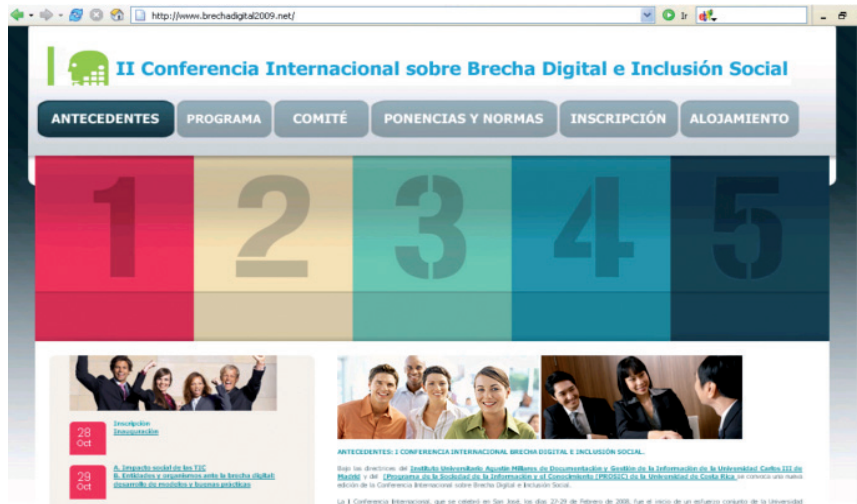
http://www.brechadigital2009.net/

Ir

II Conferencia Internacional sobre Brecha Digital e Inclusión Social

ANTECEDENTES PROGRAMA COMITÉ PONENCIAS Y NORMAS INSCRIPCIÓN ALOJAMIENTO

1 2 3 4 5

28 Oct
Inscripción
Inauguración

29 Oct
A. Impacto social de las TIC
B. Entidades e ingenieros ante la brecha digital: desarrollo de modelos y buenas prácticas

ANTECEDENTES: I CONFERENCIA INTERNACIONAL BRECHA DIGITAL E INCLUSIÓN SOCIAL.

Bajo las directrices del Instituto Universitario Agustín Millares de Documentación y Gestión de la Información de la Universidad Carlos III de Madrid y del Programa de la Sociedad de la Información y el Conocimiento (PROSIC) de la Universidad de Costa Rica se convoca una nueva edición de la Conferencia Internacional sobre Brecha Digital e Inclusión Social.

La I Conferencia Internacional, que se celebró en San José, los días 27-29 de Febrero de 2008, fue el inicio de un esfuerzo conjunto de la Universidad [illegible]